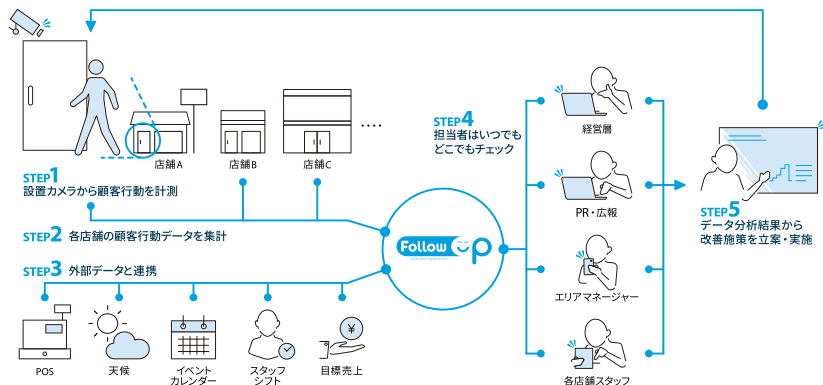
店舗A
店舗B
店舗C
....

STEP1
設置カメラから顧客行動を計測

STEP2 各店舗の顧客行動データを集計

STEP3 外部データと連携

POS
天候
イベントカレンダー
スタッフシフト
目標売上

Follow up

STEP4
担当者はいつでもどこでもチェック

経営層
PR・広報
エリアマネージャー
各店舗スタッフ

STEP5
データ分析結果から改善施策を立案・実施